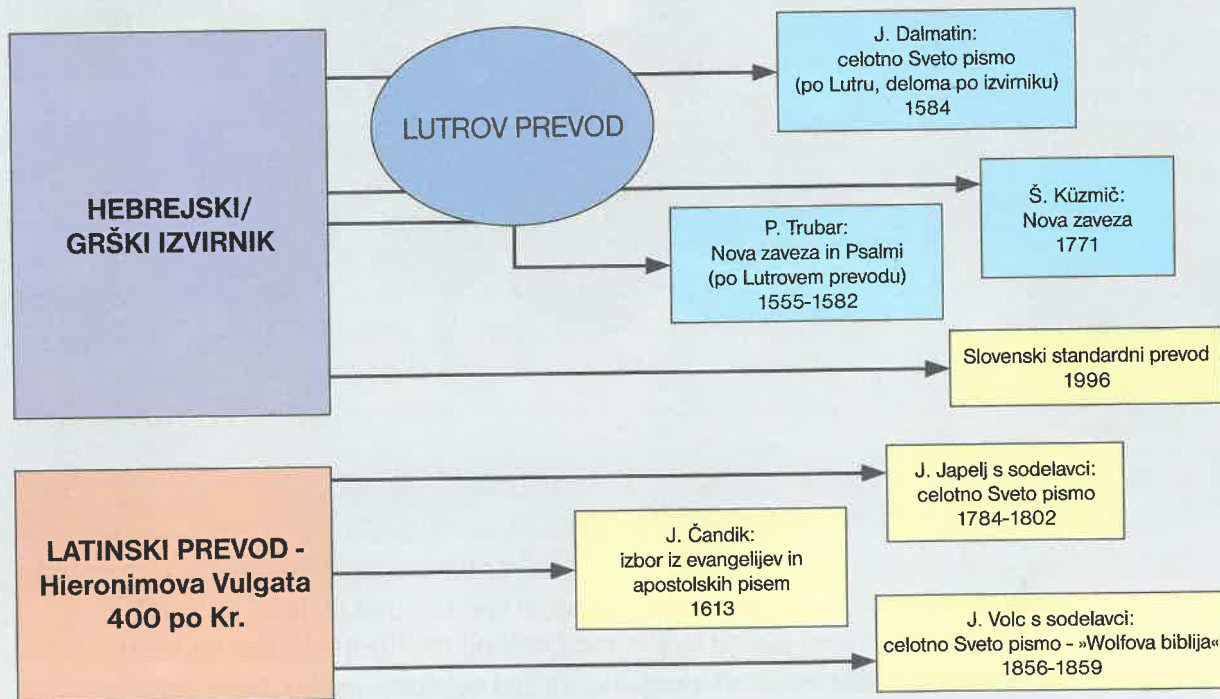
HEBREJSKI/
GRŠKI IZVIRNIK

LUTROV PREVOD

J. Dalmatin:
celotno Sveto pismo
(po Lutru, deloma po izvirniku)
1584

Š. Küzmič:
Nova zaveza
1771

P. Trubar:
Nova zaveza in Psalmi
(po Lutrovem prevodu)
1555-1582

Slovenski standardni prevod
1996

LATINSKI PREVOD -
Hieronimova Vulgata
400 po Kr.

J. Japelj s sodelavci:
celotno Sveto pismo
1784-1802

J. Čandik:
izbor iz evangelijev in
apostolskih pisem
1613

J. Volc s sodelavci:
celotno Sveto pismo - »Wolfova biblija«
1856-1859